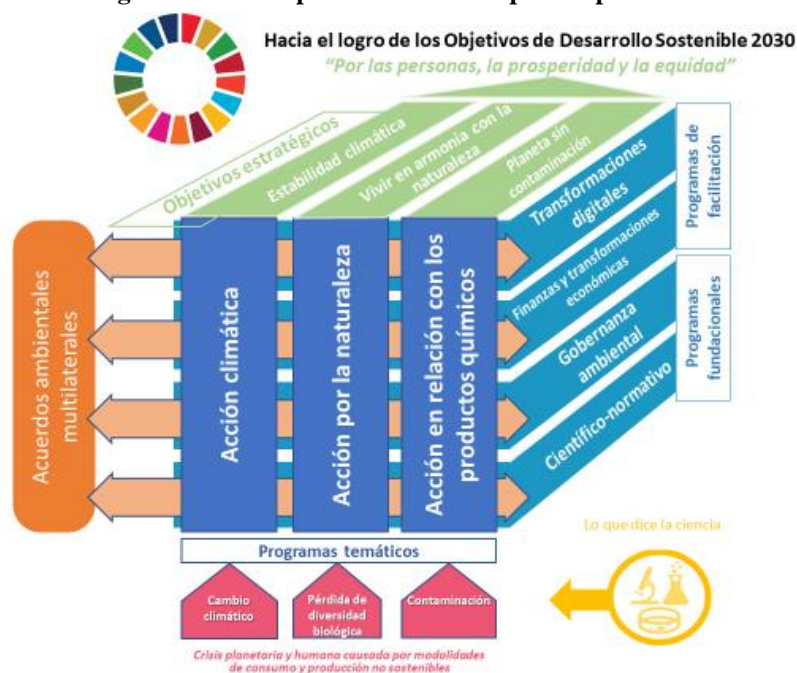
Hacia el logro de los Objetivos de Desarrollo Sostenible 2030
"Por las personas, la prosperidad y la equidad"

Objetivos estratégicos
Estabilidad climática
Vivir en armonía con la naturaleza
Planeta sin contaminación

Programas de facilitación
Transformaciones digitales
Finanzas y transformaciones económicas

Programas fundacionales
Gobernanza ambiental
Científico-normativo

Acuerdos ambientales multilaterales

Acción climática
Acción por la naturaleza
Acción en relación con los productos químicos

Programas temáticos

Cambio climático
Pérdida de diversidad biológica
Contaminación

Crisis planetaria y humana causada por modalidades de consumo y producción no sostenibles

Lo que dice la ciencia